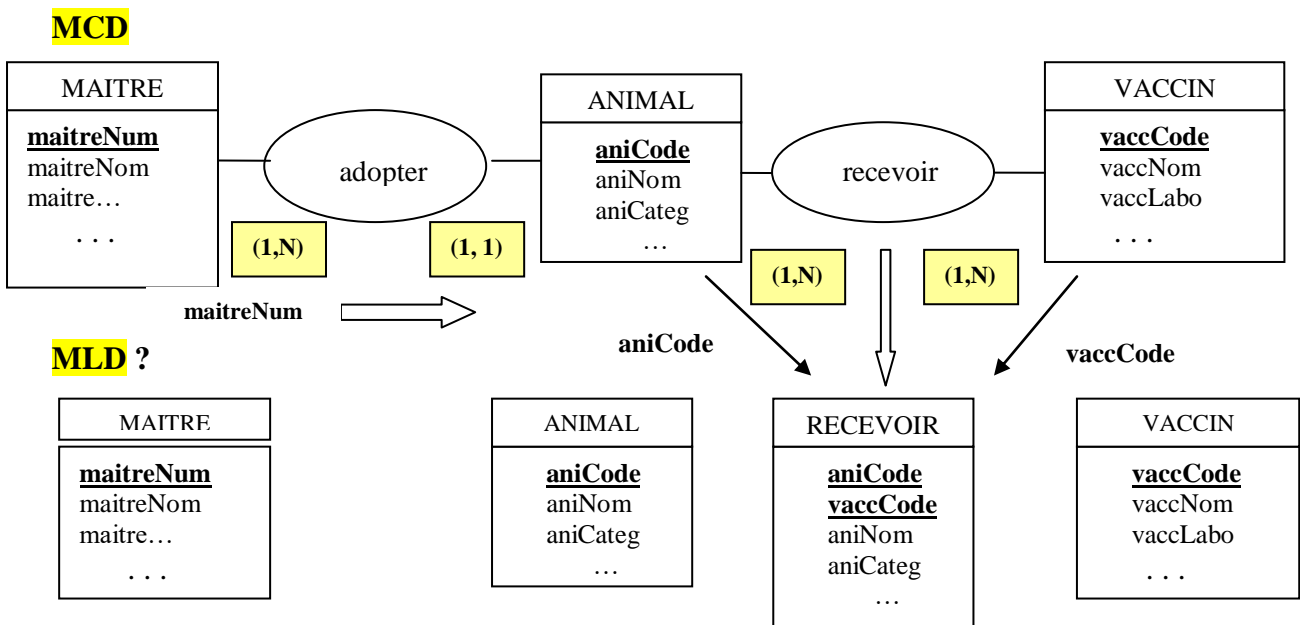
MCD

MAITRE

maitreNum
maitreNom
maitre…
. . .

adopter

(1,N)

(1, 1)

ANIMAL

aniCode
aniNom
aniCateg
…

recevoir

(1,N)

(1,N)

VACCIN

vaccCode
vaccNom
vaccLabo
. . .

maitreNum

aniCode

vaccCode

MLD ?

MAITRE

maitreNum
maitreNom
maitre…
. . .

ANIMAL

aniCode
aniNom
aniCateg
…

RECEVOIR

aniCode
vaccCode
aniNom
aniCateg
…

VACCIN

vaccCode
vaccNom
vaccLabo
. . .